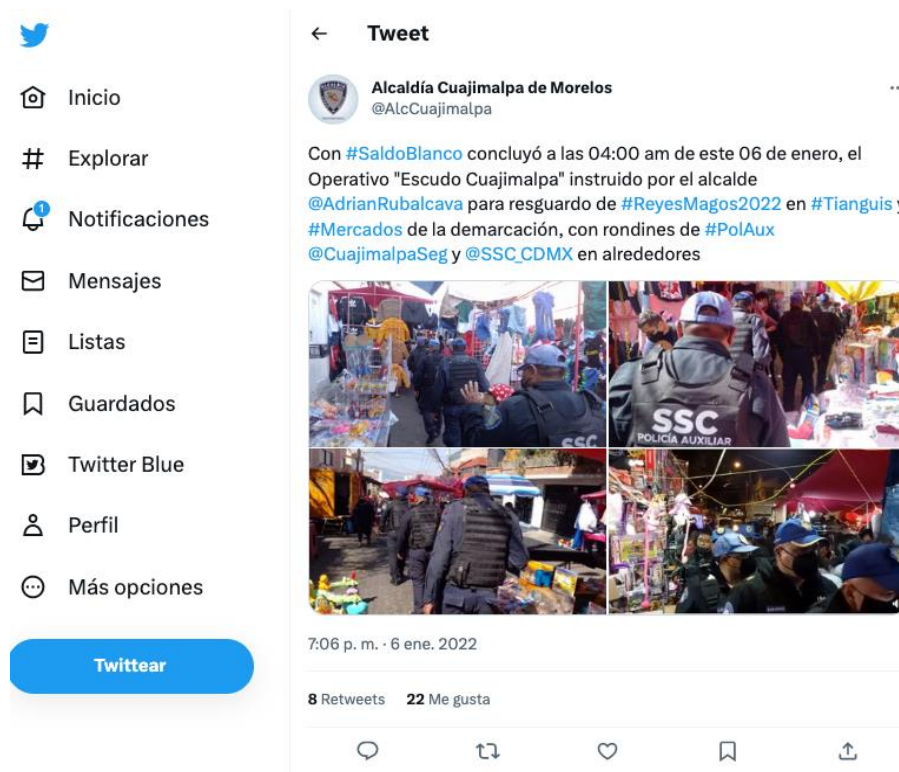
Inicio
Explorar
1
Notificaciones
Mensajes
Listas
Guardados
Twitter Blue
Perfil
Más opciones
Twittear

← Tweet

Alcaldía Cuajimalpa de Morelos
@AlcCuajimalpa

Con #SaldoBlanco concluyó a las 04:00 am de este 06 de enero, el Operativo "Escudo Cuajimalpa" instruido por el alcalde @AdrianRubalcava para resguardo de #ReyesMagos2022 en #Tianguis y #Mercados de la demarcación, con rondines de #PolAux @CuajimalpaSeg y @SSC_CDMX en alrededores

SSC
SSC
POLICÍA AUXILIAR

7:06 p. m. · 6 ene. 2022

8 Retweets 22 Me gusta